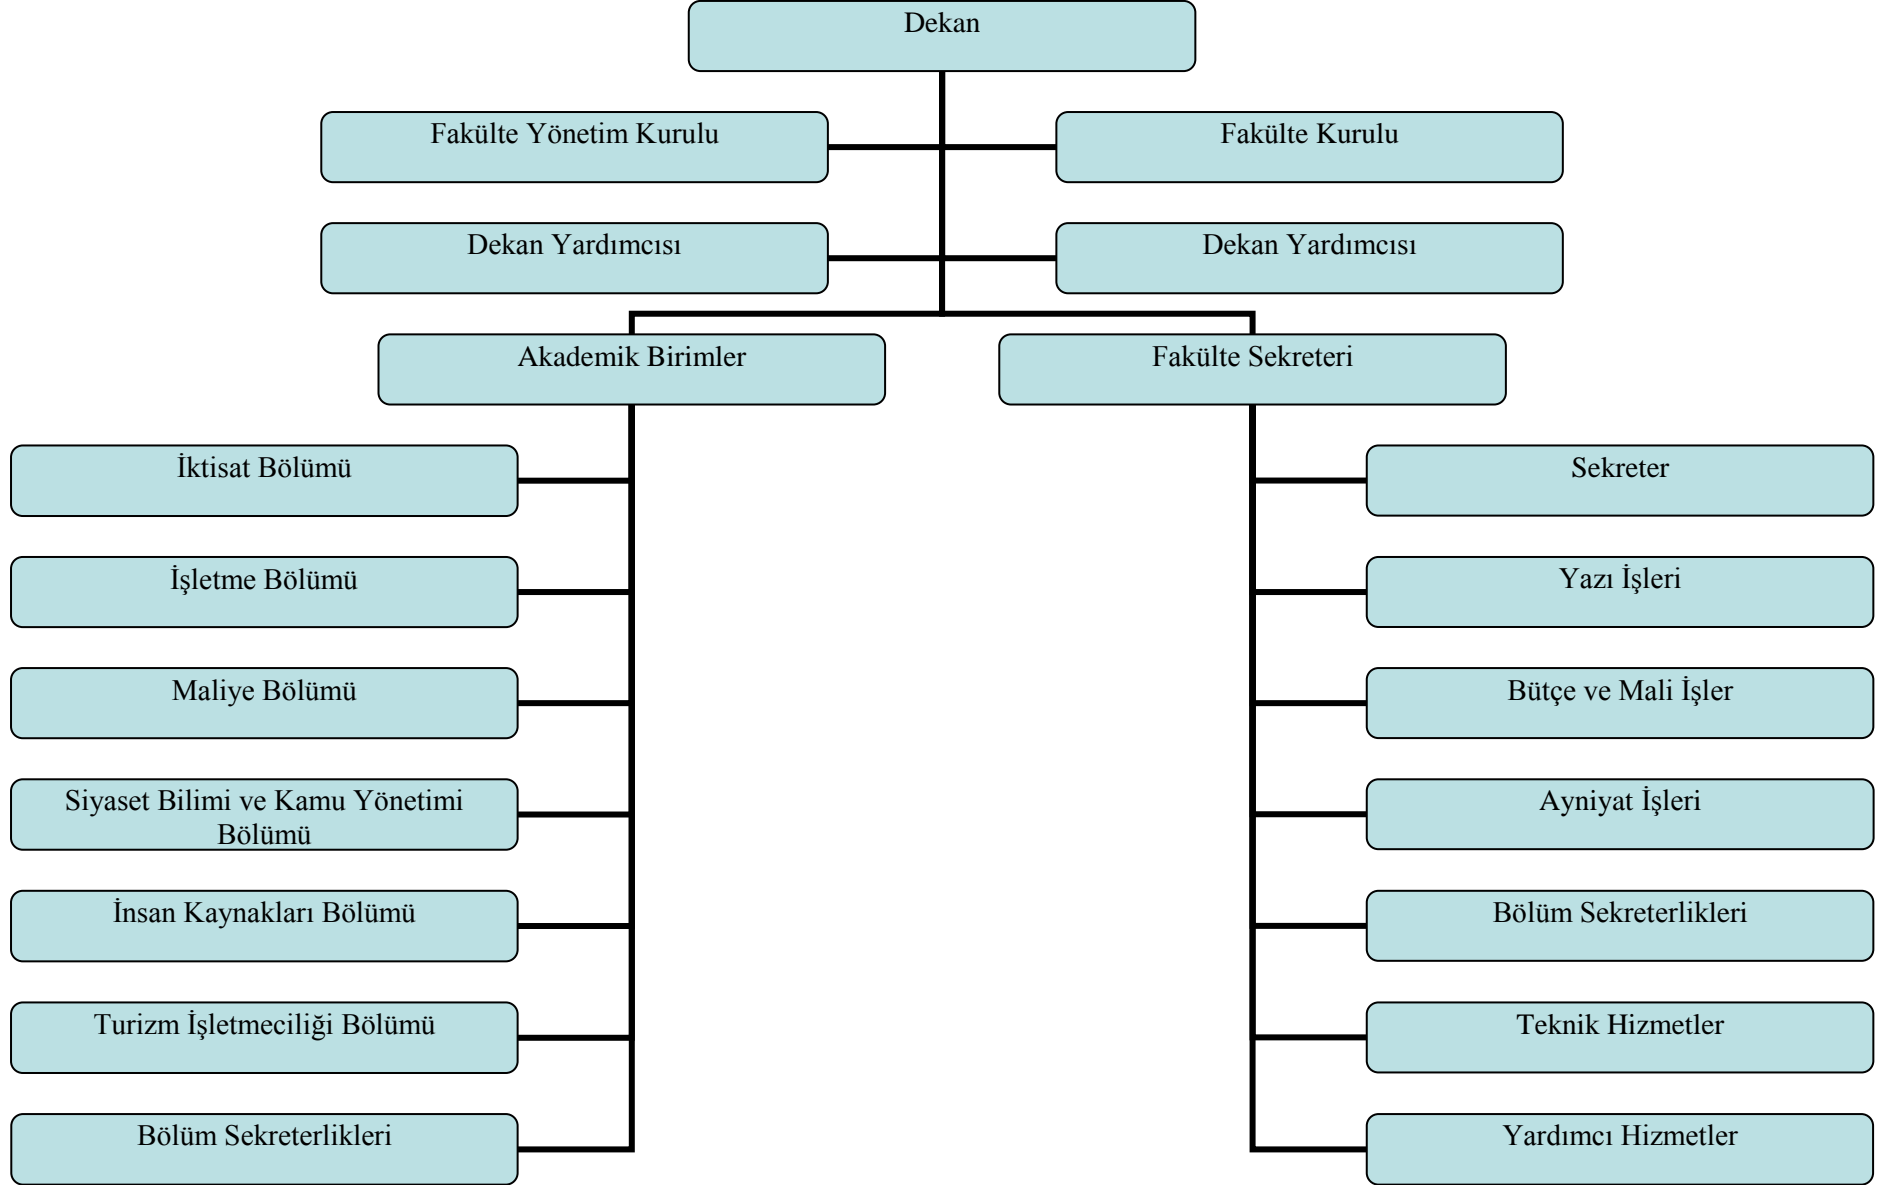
Dekan

Fakülte Yönetim Kurulu

Fakülte Kurulu

Dekan Yardımcısı

Dekan Yardımcısı

Akademik Birimler

Fakülte Sekreteri

İktisat Bölümü

İşletme Bölümü

Maliye Bölümü

Siyaset Bilimi ve Kamu Yönetimi Bölümü

İnsan Kaynakları Bölümü

Turizm İşletmeciliği Bölümü

Bölüm Sekreterlikleri

Sekreter

Yazı İşleri

Bütçe ve Mali İşler

Ayniyat İşleri

Bölüm Sekreterlikleri

Teknik Hizmetler

Yardımcı Hizmetler